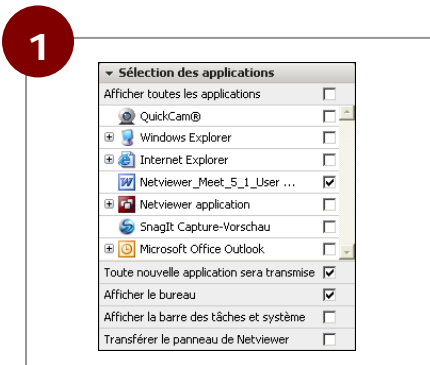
1

Sélection des applications

Afficher toutes les applications

QuickCam®

Windows Explorer

Internet Explorer

Netviewer_Meet_5_1_User ...

Netviewer application

SnagIt Capture-Vorschau

Microsoft Office Outlook

Toute nouvelle application sera transmise

Afficher le bureau

Afficher la barre des tâches et système

Transférer le panneau de Netviewer